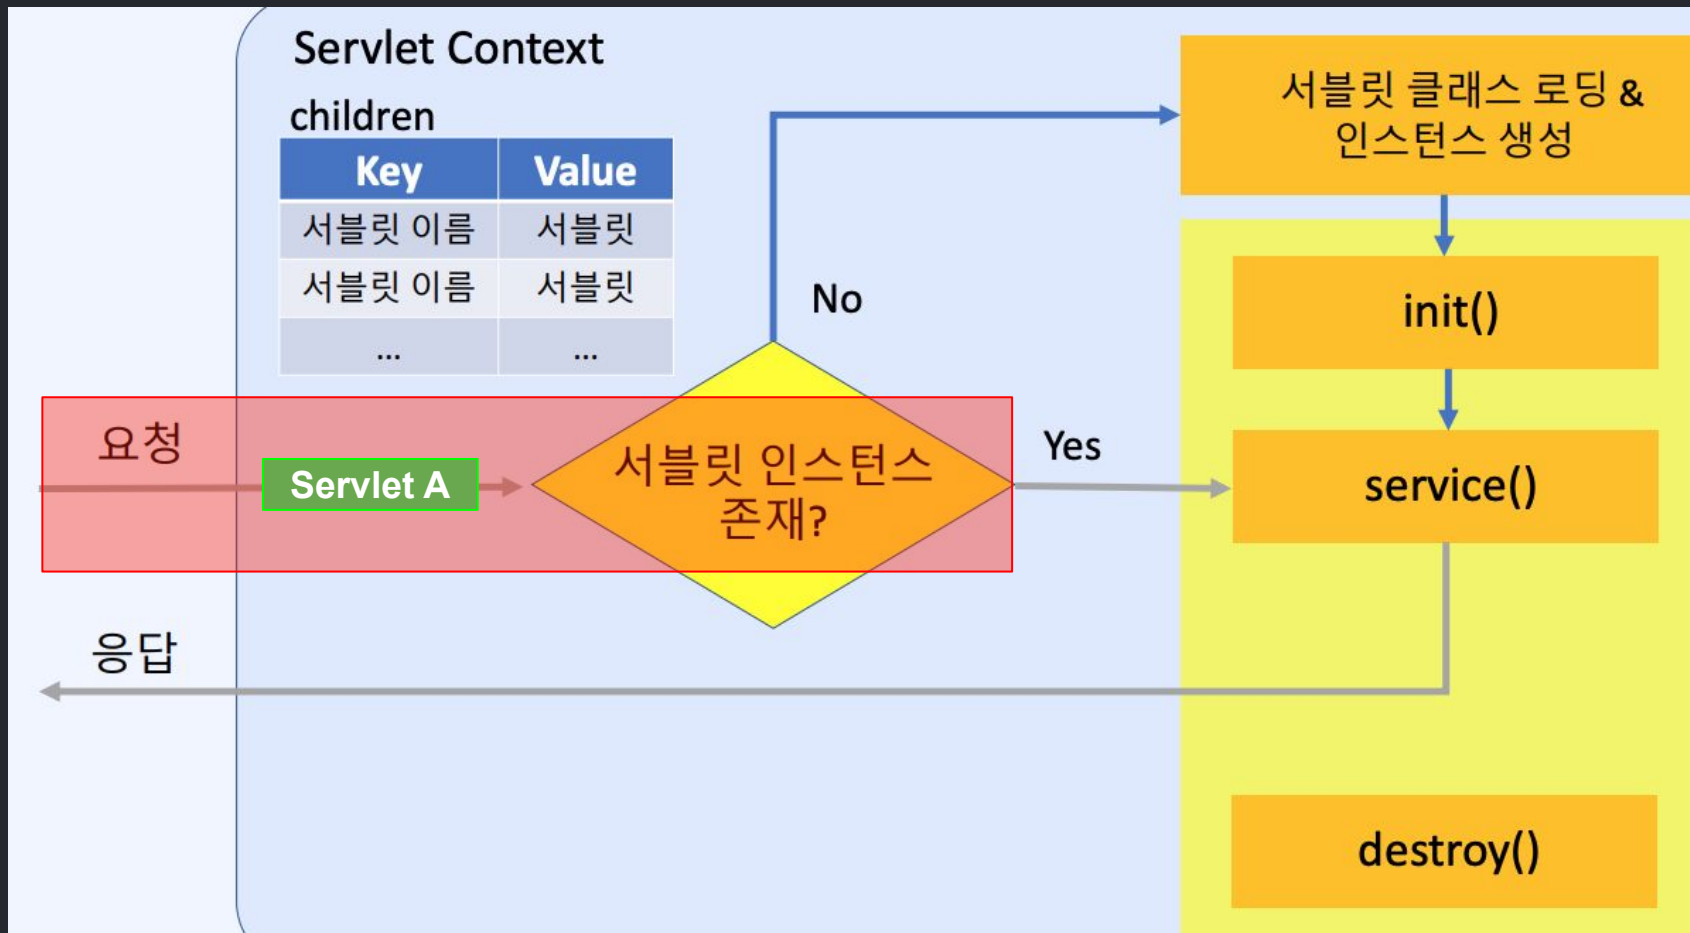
Servlet Context

children

| Key | Value |
|---|---|
| 서블릿 이름 | 서블릿 |
| 서블릿 이름 | 서블릿 |
| ... | ... |

서블릿 클래스 로딩 & 인스턴스 생성

No

init()

요청

Servlet A

서블릿 인스턴스 존재?

Yes

service()

응답

destroy()